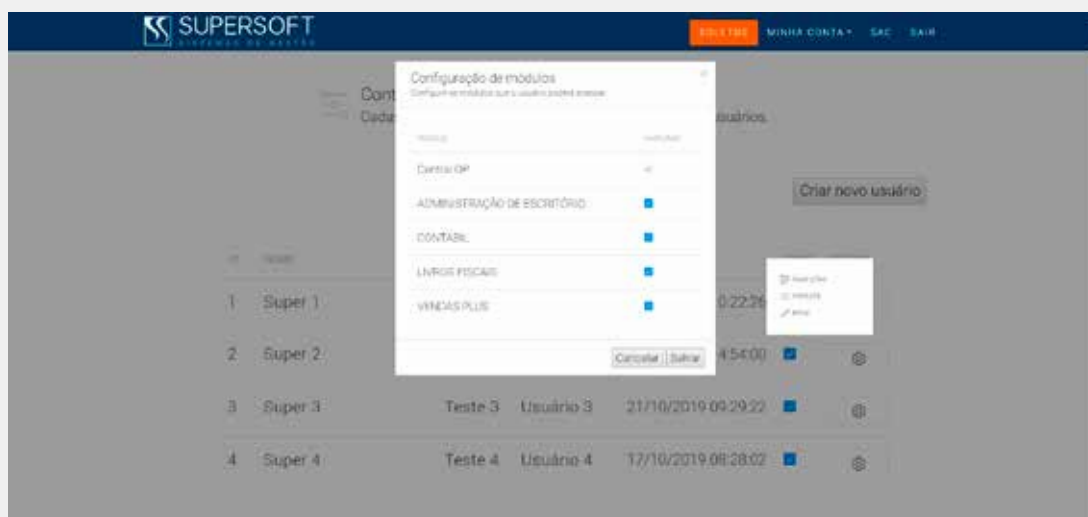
SUPERSOFT
SISTEMAS DE GESTÃO

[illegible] MINHA CONTA SAC SAIR

Cont
Cada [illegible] usuários.

Criar novo usuário

Configuração de módulos
Configure os módulos que o usuário poderá acessar

| MÓDULO | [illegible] |
|---|---|
| Controle OP | |
| ADMINISTRAÇÃO DE ESCRITÓRIO | |
| CONTÁBIL | |
| LIVROS FISCAIS | |
| VENDAS PLUS | |

Cancelar Salvar

| # | NOME | | | | | |
|---|---|---|---|---|---|---|
| 1 | Super 1 | | | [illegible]0:22:26 | | |
| 2 | Super 2 | | | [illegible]4:54:00 | | |
| 3 | Super 3 | Teste 3 | Usuário 3 | 21/10/2019 09:29:22 | | |
| 4 | Super 4 | Teste 4 | Usuário 4 | 17/10/2019 08:28:02 | | |

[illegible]
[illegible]
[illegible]